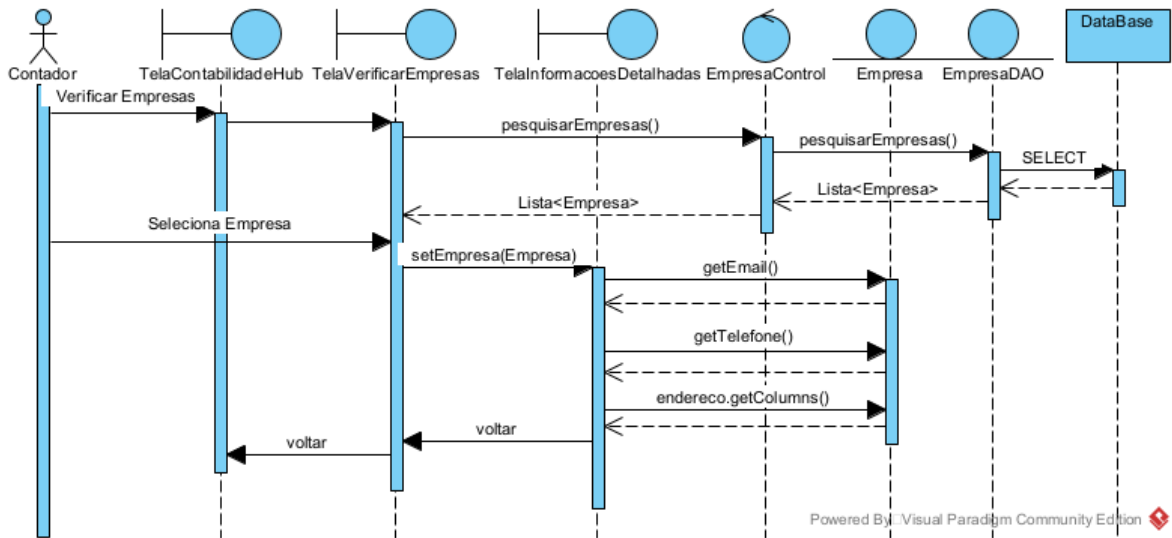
Contador
TelaContabilidadeHub
TelaVerificarEmpresas
TelaInformacoesDetalhadas
EmpresaControl
Empresa
EmpresaDAO
DataBase

Verificar Empresas
pesquisarEmpresas()
pesquisarEmpresas()
SELECT
Lista<Empresa>
Lista<Empresa>
Seleciona Empresa
setEmpresa(Empresa)
getEmail()
getTelefone()
endereco.getColumns()
voltar
voltar

Powered By Visual Paradigm Community Edition